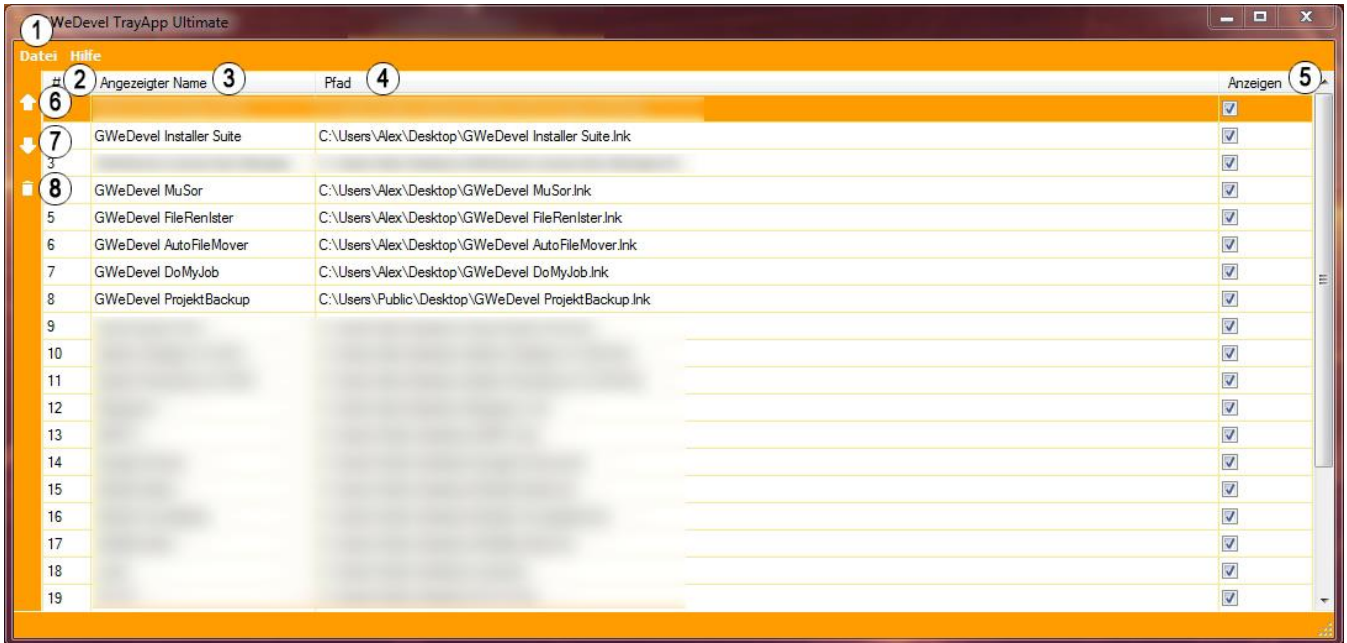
1 WeDevel TrayApp Ultimate

Datei Hilfe

| # 2 | Angezeigter Name 3 | Pfad 4 | Anzeigen 5 |
|---|---|---|---|
| 6 | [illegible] | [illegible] | ☑ |
| 7 | GWeDevel Installer Suite | C:\Users\Alex\Desktop\GWeDevel Installer Suite.lnk | ☑ |
| 3 | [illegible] | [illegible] | ☑ |
| 8 | GWeDevel MuSor | C:\Users\Alex\Desktop\GWeDevel MuSor.lnk | ☑ |
| 5 | GWeDevel FileRenIster | C:\Users\Alex\Desktop\GWeDevel FileRenIster.lnk | ☑ |
| 6 | GWeDevel AutoFileMover | C:\Users\Alex\Desktop\GWeDevel AutoFileMover.lnk | ☑ |
| 7 | GWeDevel DoMyJob | C:\Users\Alex\Desktop\GWeDevel DoMyJob.lnk | ☑ |
| 8 | GWeDevel ProjektBackup | C:\Users\Public\Desktop\GWeDevel ProjektBackup.lnk | ☑ |
| 9 | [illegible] | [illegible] | ☑ |
| 10 | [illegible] | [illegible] | ☑ |
| 11 | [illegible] | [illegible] | ☑ |
| 12 | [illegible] | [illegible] | ☑ |
| 13 | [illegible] | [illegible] | ☑ |
| 14 | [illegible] | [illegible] | ☑ |
| 15 | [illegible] | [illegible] | ☑ |
| 16 | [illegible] | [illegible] | ☑ |
| 17 | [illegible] | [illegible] | ☑ |
| 18 | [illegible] | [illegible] | ☑ |
| 19 | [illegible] | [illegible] | ☑ |